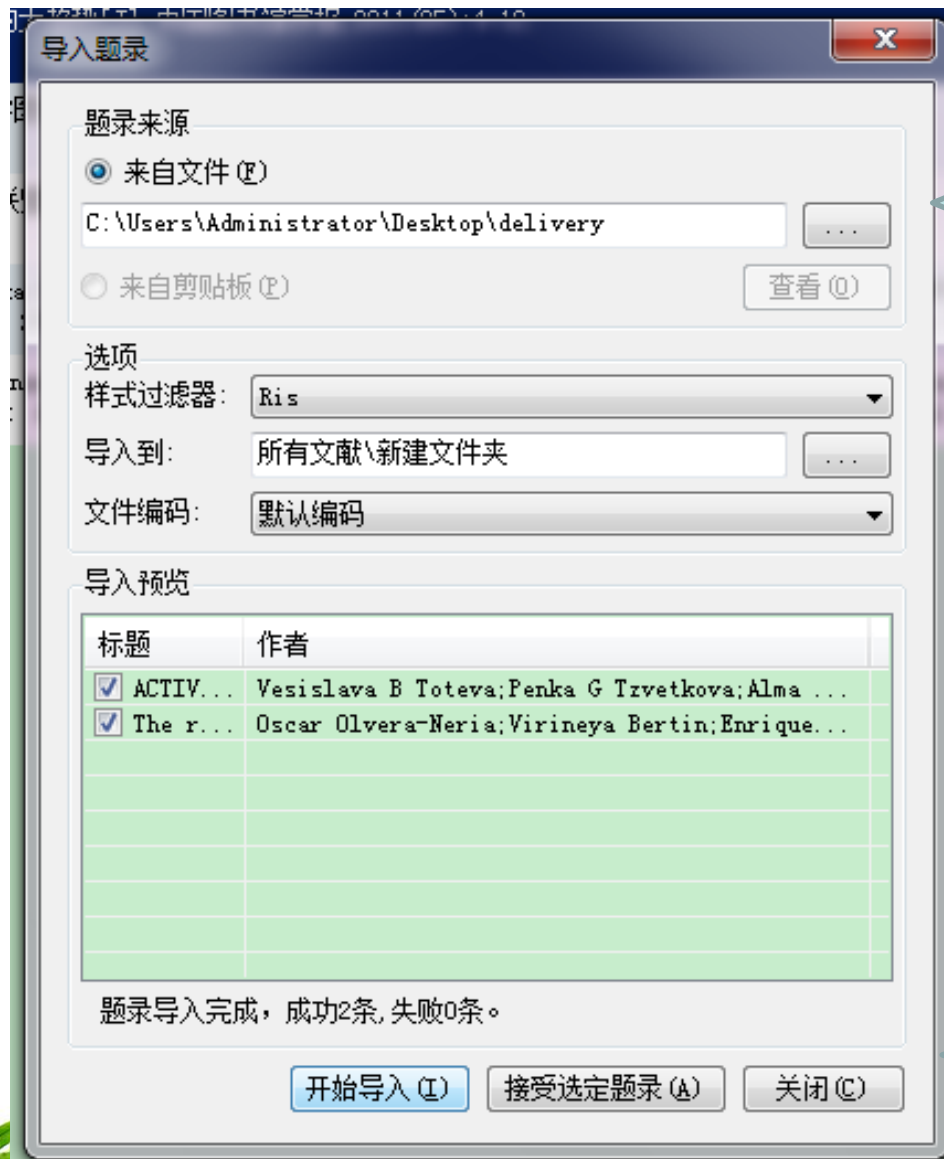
导入题录

题录来源

来自文件 (F)

C:\Users\Administrator\Desktop\delivery

...

来自剪贴板 (P)

查看 (O)

选项

样式过滤器: Ris

导入到: 所有文献\新建文件夹

...

文件编码: 默认编码

导入预览

| 标题 | 作者 |
|---|---|
| ACTIV... | Vesislava B Toteva;Penka G Tzvetkova;Alma ... |
| The r... | Oscar Olvera-Neria;Virineya Bertin;Enrique... |

题录导入完成，成功2条, 失败0条。

开始导入 (I)

接受选定题录 (A)

关闭 (C)